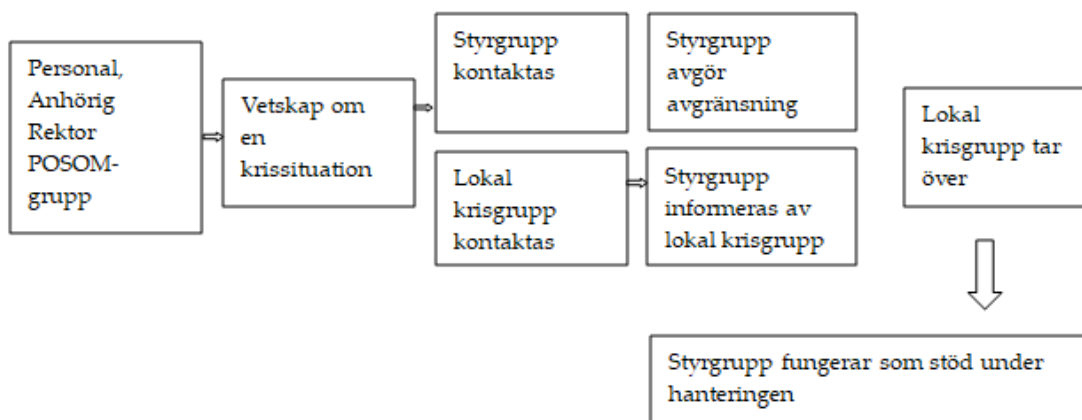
Personal, Anhörig Rektor POSOM-grupp

Vetskap om en krissituation

Styrgrupp kontaktas

Styrgrupp avgör avgränsning

Lokal krisgrupp kontaktas

Styrgrupp informeras av lokal krisgrupp

Lokal krisgrupp tar över

Styrgrupp fungerar som stöd under hanteringen